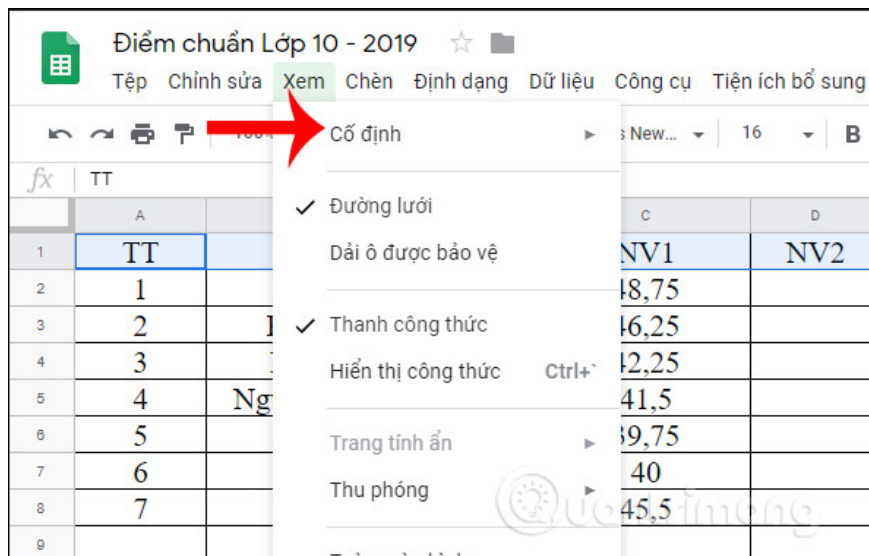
Điểm chuẩn Lớp 10 - 2019

Tệp Chỉnh sửa Xem Chèn Định dạng Dữ liệu Công cụ Tiện ích bổ sung

100% s New... 16 B

fx TT

Cố định

Đường lưới
Dải ô được bảo vệ

Thanh công thức
Hiển thị công thức Ctrl+`

Trang tính ẩn
Thu phóng

| | A | B | C | D |
|---|---|---|---|---|
| 1 | TT | | NV1 | NV2 |
| 2 | 1 | | 48,75 | |
| 3 | 2 | | 46,25 | |
| 4 | 3 | | 42,25 | |
| 5 | 4 | Ng | 41,5 | |
| 6 | 5 | | 39,75 | |
| 7 | 6 | | 40 | |
| 8 | 7 | | 45,5 | |
| 9 | | | | |

Quantrimang